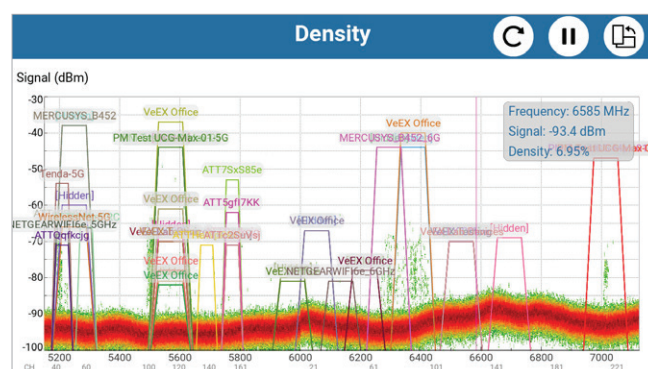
Density

Signal (dBm)

-30
-40
-50
-60
-70
-80
-90
-100

5200 5400 5600 5800 6000 6200 6400 6600 6800 7000

CH 40 60 100 120 140 161 21 61 101 141 181 221

MERCUSYS_B452
VeEX Office
PM Test UCG-Max-01-5G
VeEX Office
MERCUSYS_B452_6G
Tenda-5G
[Hidden]
WirelessNet-5G
NETGEARWIFI6e_5GHz
ATTQcfkcjg
ATT7SxS85e
VeEX Office
ATT5gfI7KK
VeEX Office
[Hidden]
ATTc2SuVsj
VeEX Office
VeEX Office
VeEX Office
VeEX Office
[Hidden]
VeEX Office
VeEX Office
VeNETGEARWIFI6e_6GHz
UCG-Max-01

Frequency: 6585 MHz
Signal: -93.4 dBm
Density: 6.95%